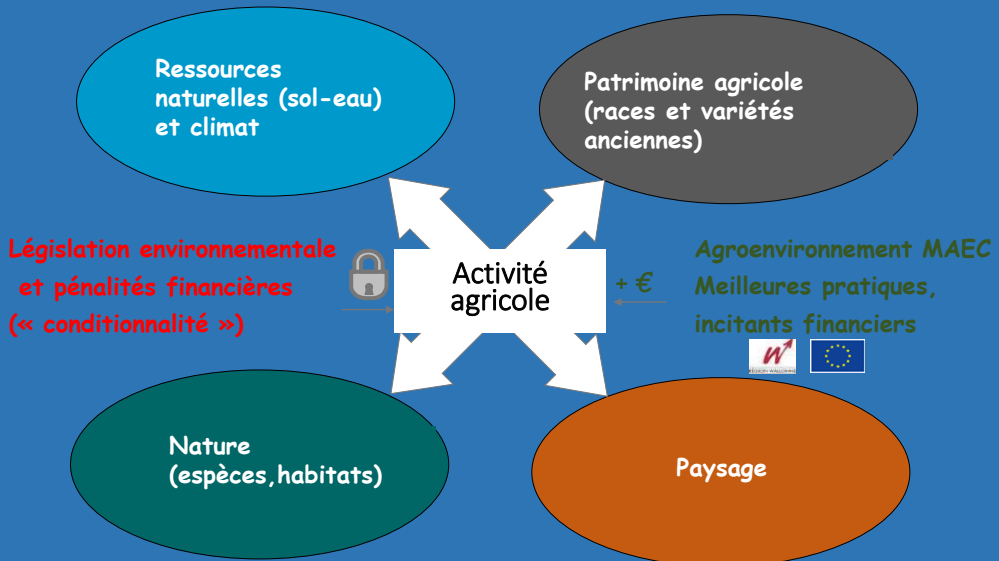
Ressources naturelles (sol-eau) et climat

Patrimoine agricole (races et variétés anciennes)

Législation environnementale et pénalités financières (« conditionnalité »)

Activité agricole

+ €

Agroenvironnement MAEC Meilleures pratiques, incitants financiers

RÉGION WALLONNE

Nature (espèces,habitats)

Paysage